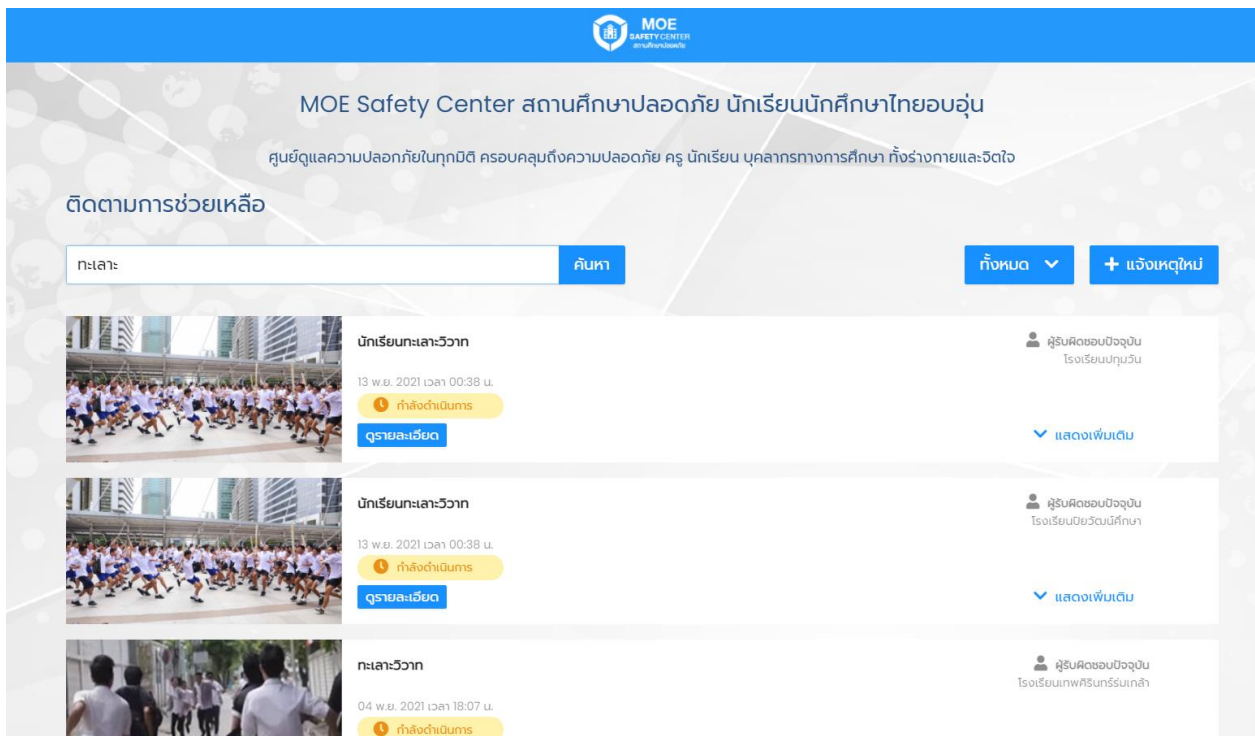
MOE
SAFETY CENTER
สถานศึกษาปลอดภัย

MOE Safety Center สถานศึกษาปลอดภัย นักเรียนนักศึกษาไทยอบอุ่น

ศูนย์ดูแลความปลอดภัยในทุกมิติ ครอบคลุมถึงความปลอดภัย ครู นักเรียน บุคลากรทางการศึกษา ทั้งร่างกายและจิตใจ

ติดตามการช่วยเหลือ

ทะเลาะ

ค้นหา

ทั้งหมด

+ แจ้งเหตุใหม่

นักเรียนทะเลาะวิวาท

13 พ.ย. 2021 เวลา 00:38 น.

กำลังดำเนินการ

ดูรายละเอียด

ผู้รับผิดชอบปัจจุบัน
โรงเรียนปทุมวัน

แสดงเพิ่มเติม

นักเรียนทะเลาะวิวาท

13 พ.ย. 2021 เวลา 00:38 น.

กำลังดำเนินการ

ดูรายละเอียด

ผู้รับผิดชอบปัจจุบัน
โรงเรียนปิยวัฒน์ศึกษา

แสดงเพิ่มเติม

ทะเลาะวิวาท

04 พ.ย. 2021 เวลา 18:07 น.

กำลังดำเนินการ

ผู้รับผิดชอบปัจจุบัน
โรงเรียนเทพศิรินทร์ร่มเกล้า